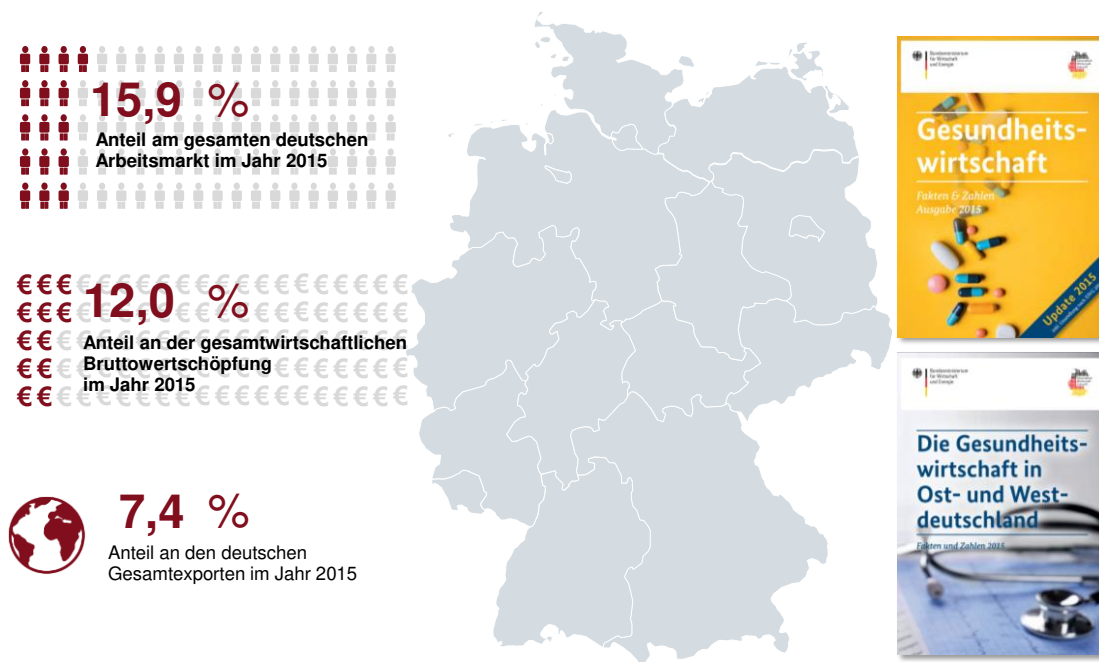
15,9 %
Anteil am gesamten deutschen Arbeitsmarkt im Jahr 2015

12,0 %
Anteil an der gesamtwirtschaftlichen Bruttowertschöpfung im Jahr 2015

7,4 %
Anteil an den deutschen Gesamtexporten im Jahr 2015

Bundesministerium für Wirtschaft und Energie

Gesundheitswirtschaft
Fakten & Zahlen
Ausgabe 2015
Update 2015
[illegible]

Bundesministerium für Wirtschaft und Energie

Die Gesundheitswirtschaft in Ost- und Westdeutschland
Fakten und Zahlen 2015